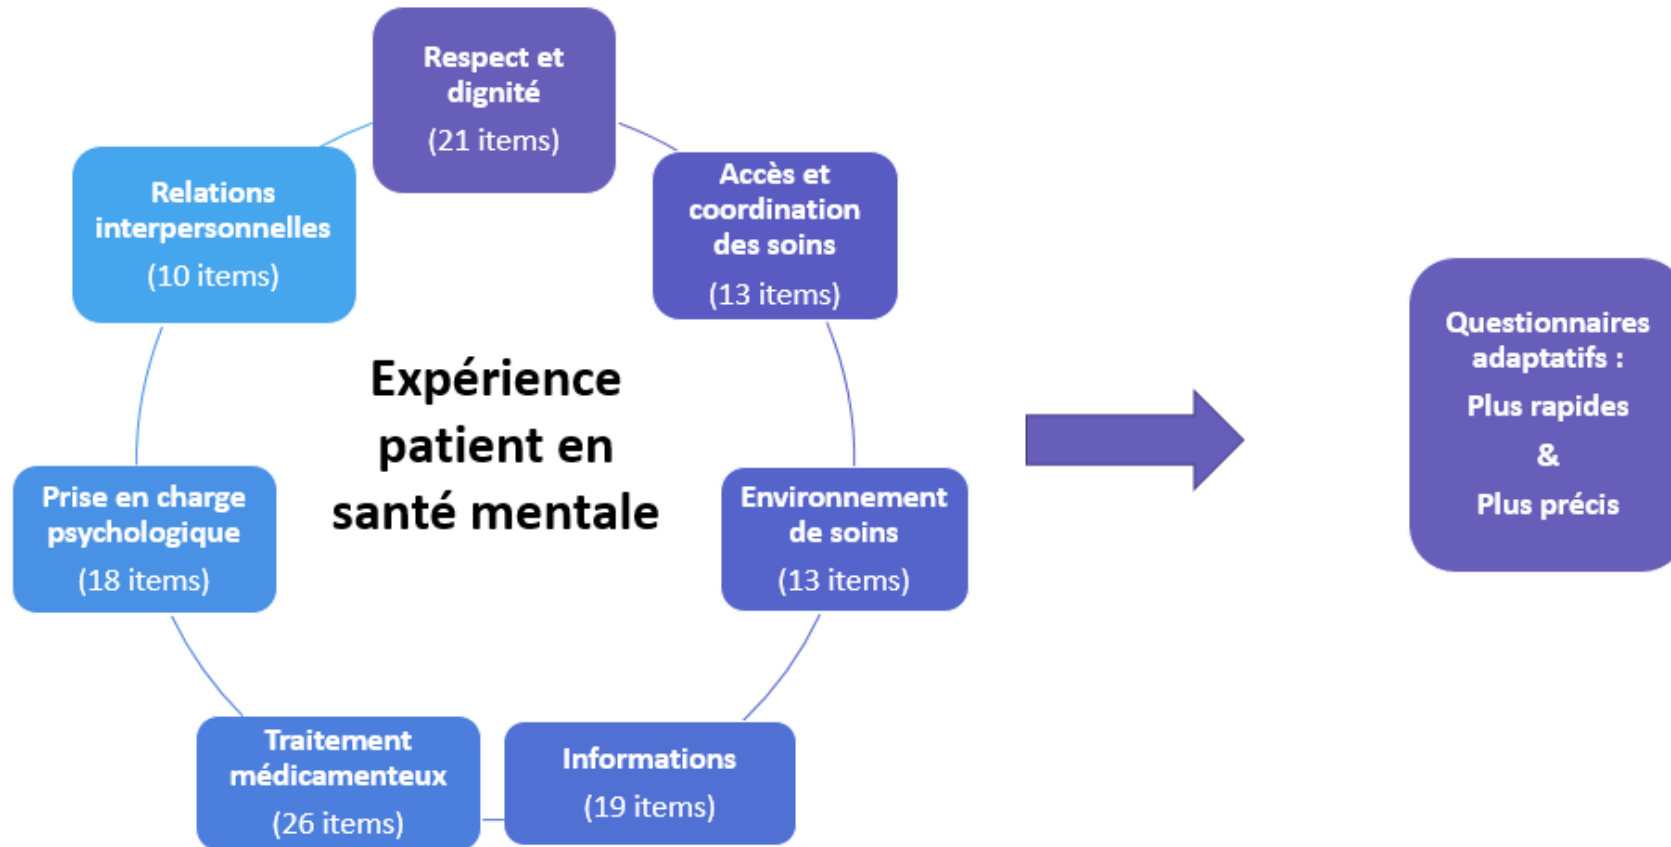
Respect et dignité
(21 items)

Accès et coordination des soins
(13 items)

Environnement de soins
(13 items)

Informations
(19 items)

Traitement médicamenteux
(26 items)

Prise en charge psychologique
(18 items)

Relations interpersonnelles
(10 items)

Expérience patient en santé mentale

Questionnaires adaptatifs :
Plus rapides
&
Plus précis